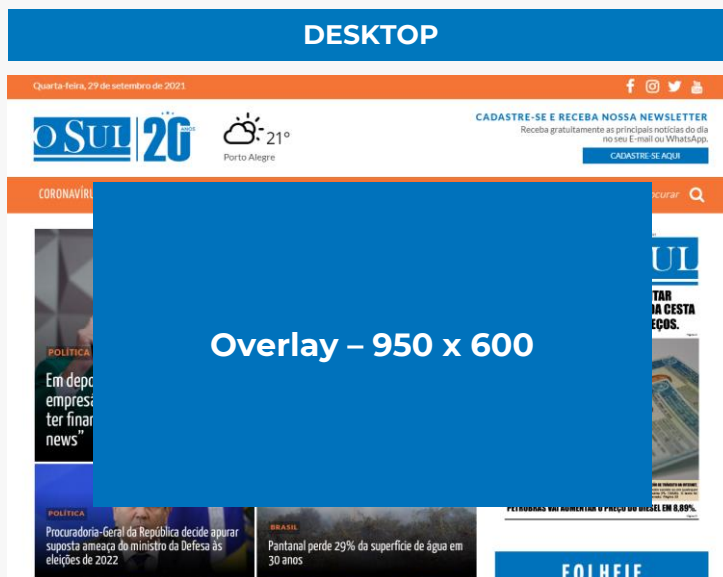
DESKTOP

Quarta-feira, 29 de setembro de 2021

O SUL 20 ANOS

21°
Porto Alegre

CADASTRE-SE E RECEBA NOSSA NEWSLETTER
Receba gratuitamente as principais notícias do dia no seu E-mail ou WhatsApp.
CADASTRE-SE AQUI

CORONAVÍRU

Procurar

Overlay – 950 x 600

POLÍTICA
Em depo
empresa
ter finan
news"

POLÍTICA
Procuradoria-Geral da República decide apurar suposta ameaça do ministro da Defesa às eleições de 2022

BRASIL
Pantanal perde 29% da superfície de água em 30 anos

SUL
TAR
DA CESTA
EÇOS.

PETROBRAS VAI AUMENTAR O PREÇO DO DIESEL EM 8,89%

FOLHEIE